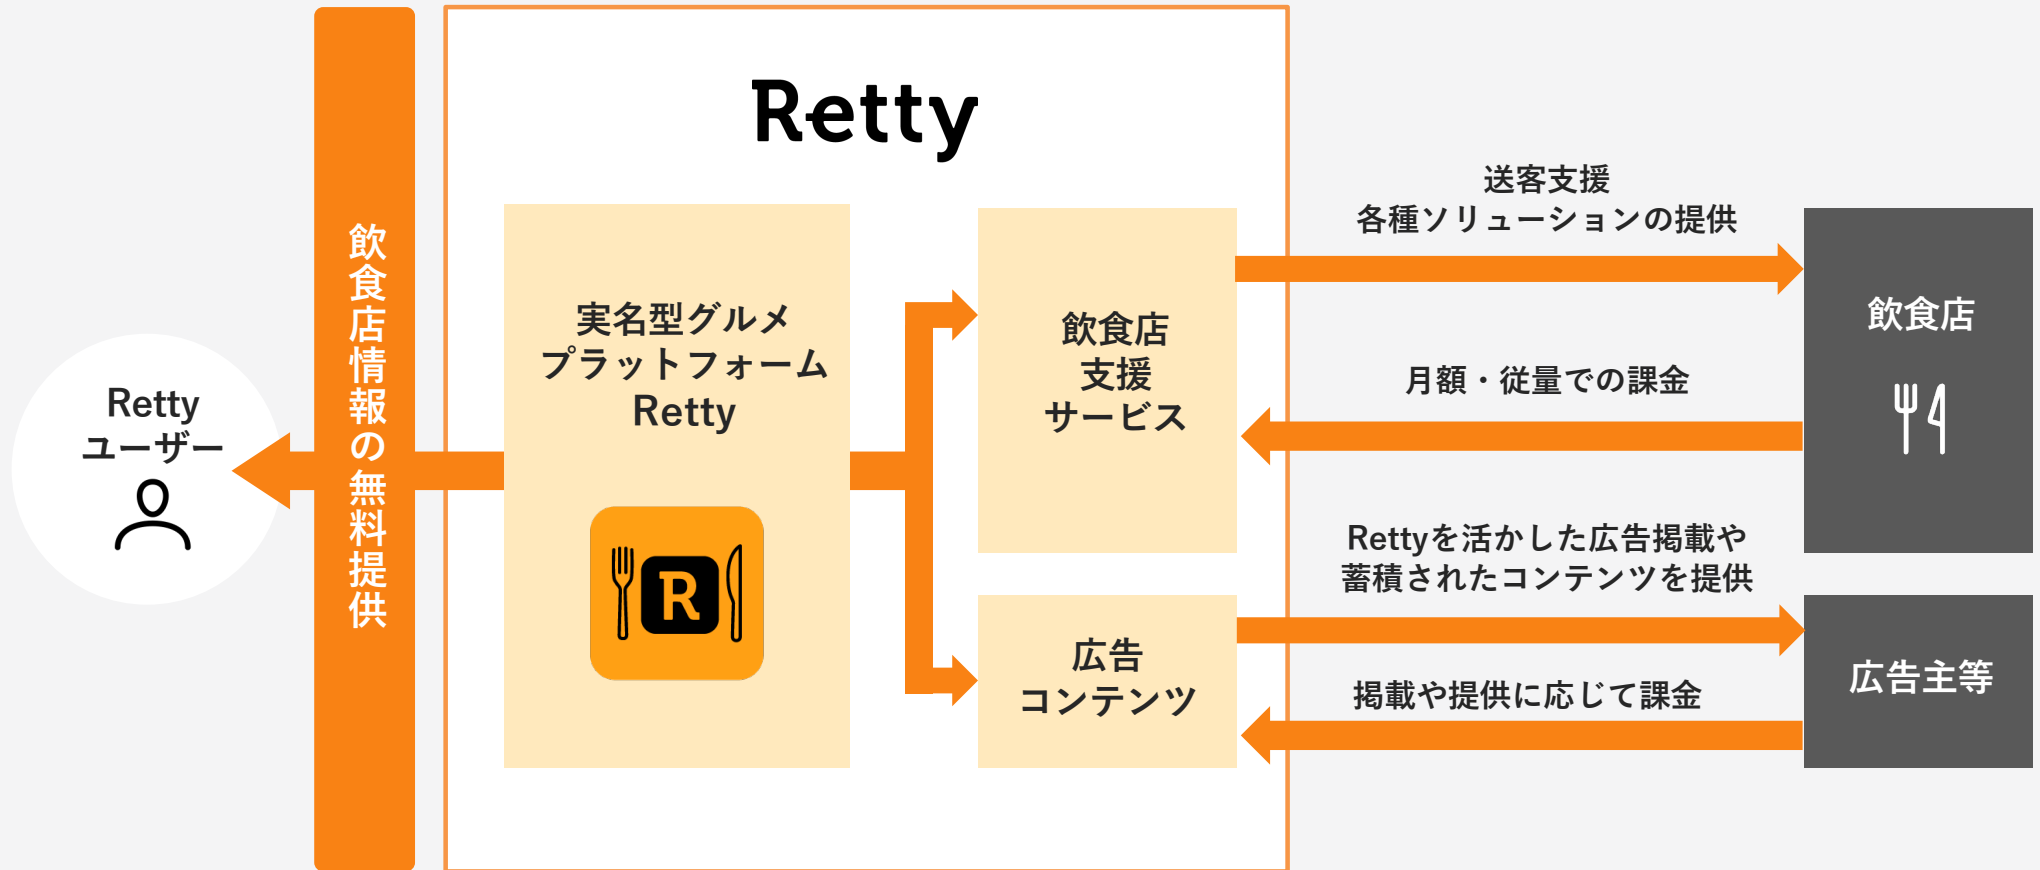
Retty

Retty
ユーザー

飲食店情報の無料提供

実名型グルメ
プラットフォーム
Retty

R

飲食店
支援
サービス

広告
コンテンツ

送客支援
各種ソリューションの提供

月額・従量での課金

Rettyを活かした広告掲載や
蓄積されたコンテンツを提供

掲載や提供に応じて課金

飲食店

広告主等